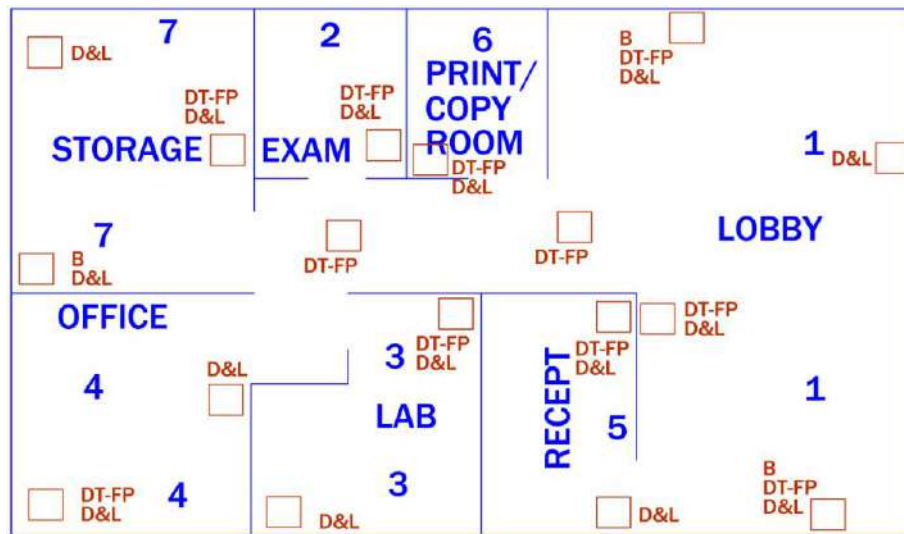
7
D&L
DT-FP
D&L
STORAGE

2
DT-FP
D&L
EXAM

6
PRINT/
COPY
ROOM
DT-FP
D&L

B
DT-FP
D&L

1
D&L

LOBBY

7
B
D&L

DT-FP

DT-FP

OFFICE

4
D&L

3
DT-FP
D&L
LAB

RECEPT
DT-FP
D&L
5

DT-FP
D&L

1

DT-FP
D&L
4

D&L
3

D&L

B
DT-FP
D&L